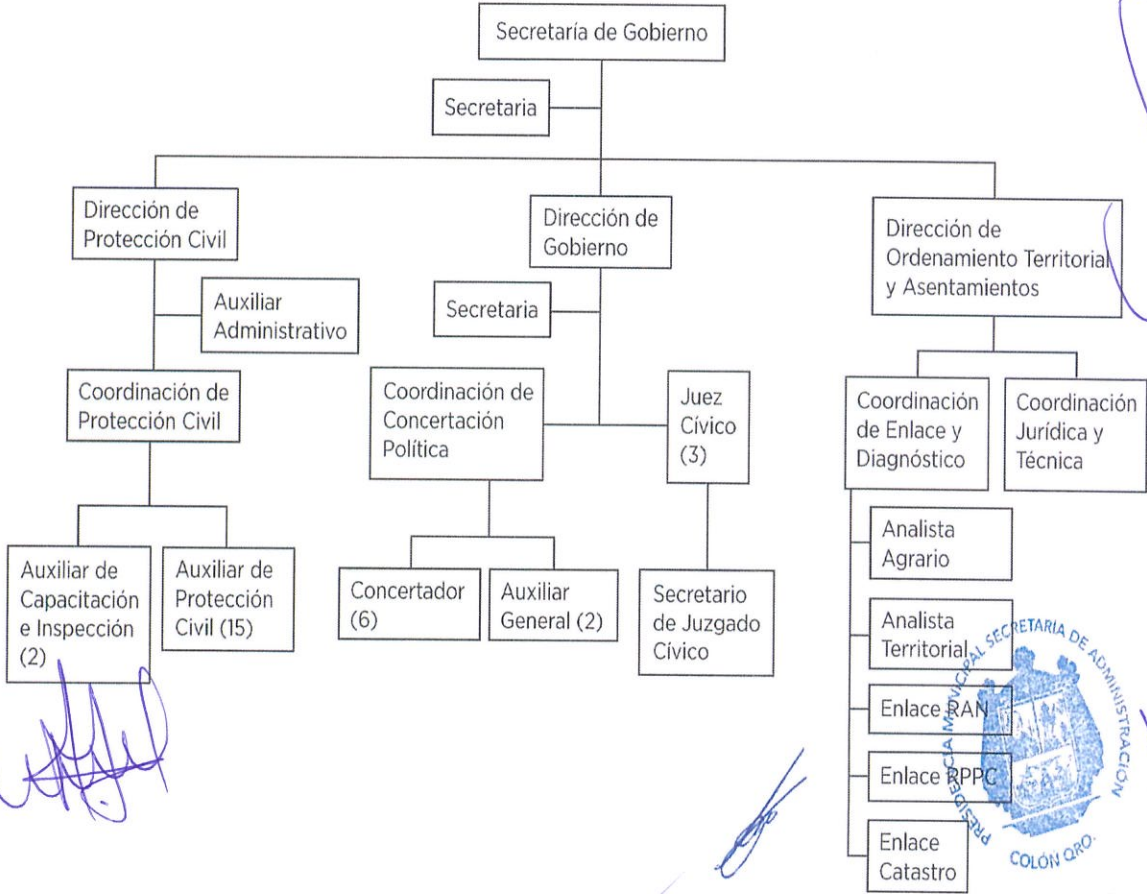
Secretaría de Gobierno

Secretaria

Dirección de Protección Civil

Auxiliar Administrativo

Coordinación de Protección Civil

Auxiliar de Capacitación e Inspección (2)

Auxiliar de Protección Civil (15)

Dirección de Gobierno

Secretaria

Coordinación de Concertación Política

Juez Cívico (3)

Concertador (6)

Auxiliar General (2)

Secretario de Juzgado Cívico

Dirección de Ordenamiento Territorial y Asentamientos

Coordinación de Enlace y Diagnóstico

Coordinación Jurídica y Técnica

Analista Agrario

Analista Territorial

Enlace RAN

Enlace RPPC

Enlace Catastro

PRESIDENCIA MUNICIPAL SECRETARÍA DE ADMINISTRACIÓN COLÓN QRO.